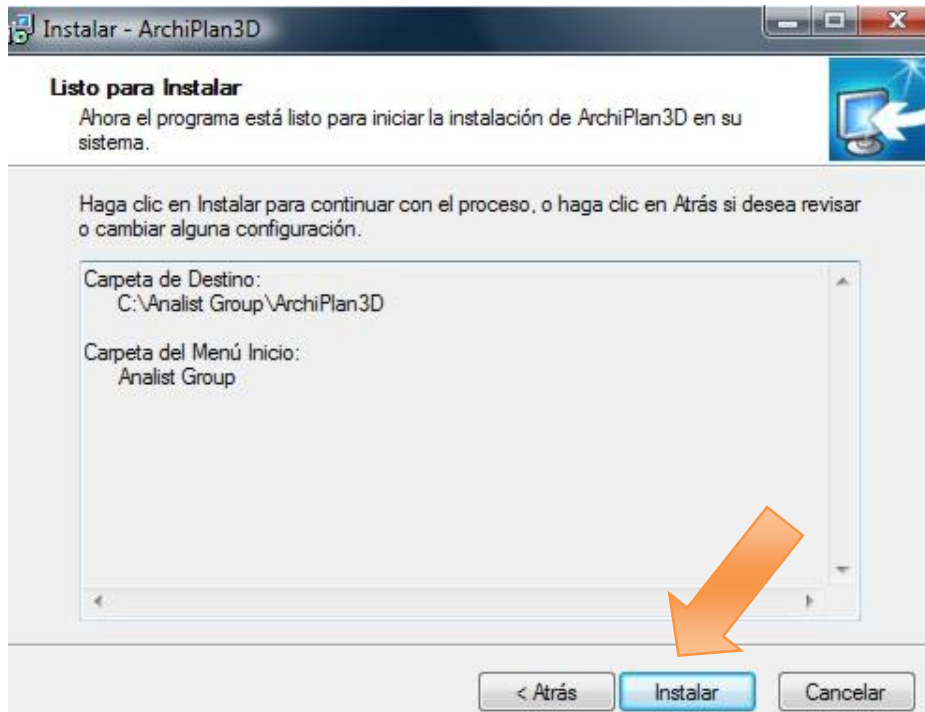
Instalar - ArchiPlan3D

Listo para Instalar

Ahora el programa está listo para iniciar la instalación de ArchiPlan3D en su sistema.

Haga clic en Instalar para continuar con el proceso, o haga clic en Atrás si desea revisar o cambiar alguna configuración.

Carpeta de Destino:
C:\Analist Group\ArchiPlan3D

Carpeta del Menú Inicio:
Analist Group

< Atrás
Instalar
Cancelar